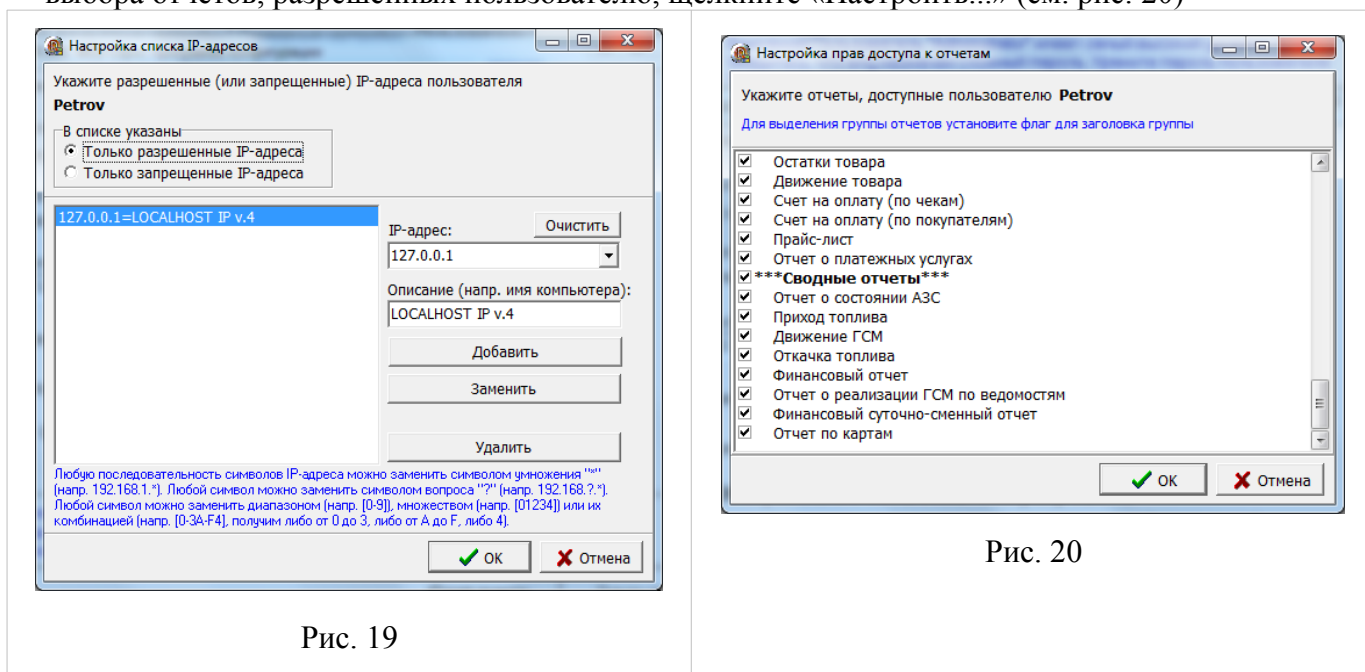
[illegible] отчетов, разрешенных пользователю, щелкните «Настроить...» (см. рис. 20)

Настройка списка IP-адресов

Укажите разрешенные (или запрещенные) IP-адреса пользователя
Petrov

В списке указаны
Только разрешенные IP-адреса
Только запрещенные IP-адреса

127.0.0.1=LOCALHOST IP v.4

IP-адрес:
Очистить
127.0.0.1
Описание (напр. имя компьютера):
LOCALHOST IP v.4
Добавить
Заменить
Удалить

Любую последовательность символов IP-адреса можно заменить символом умножения "*" (напр. 192.168.1.*). Любой символ можно заменить символом вопроса "?" (напр. 192.168.?.*). Любой символ можно заменить диапазоном (напр. [0-9]), множеством (напр. [01234]) или их комбинацией (напр. [0-3A-F4], получим либо от 0 до 3, либо от A до F, либо 4).

OK
Отмена

Рис. 19

Настройка прав доступа к отчетам

Укажите отчеты, доступные пользователю Petrov
Для выделения группы отчетов установите флаг для заголовка группы

Остатки товара
Движение товара
Счет на оплату (по чекам)
Счет на оплату (по покупателям)
Прайс-лист
Отчет о платежных услугах
***Сводные отчеты***
Отчет о состоянии АЗС
Приход топлива
Движение ГСМ
Откачка топлива
Финансовый отчет
Отчет о реализации ГСМ по ведомостям
Финансовый суточно-сменный отчет
Отчет по картам

OK
Отмена

Рис. 20